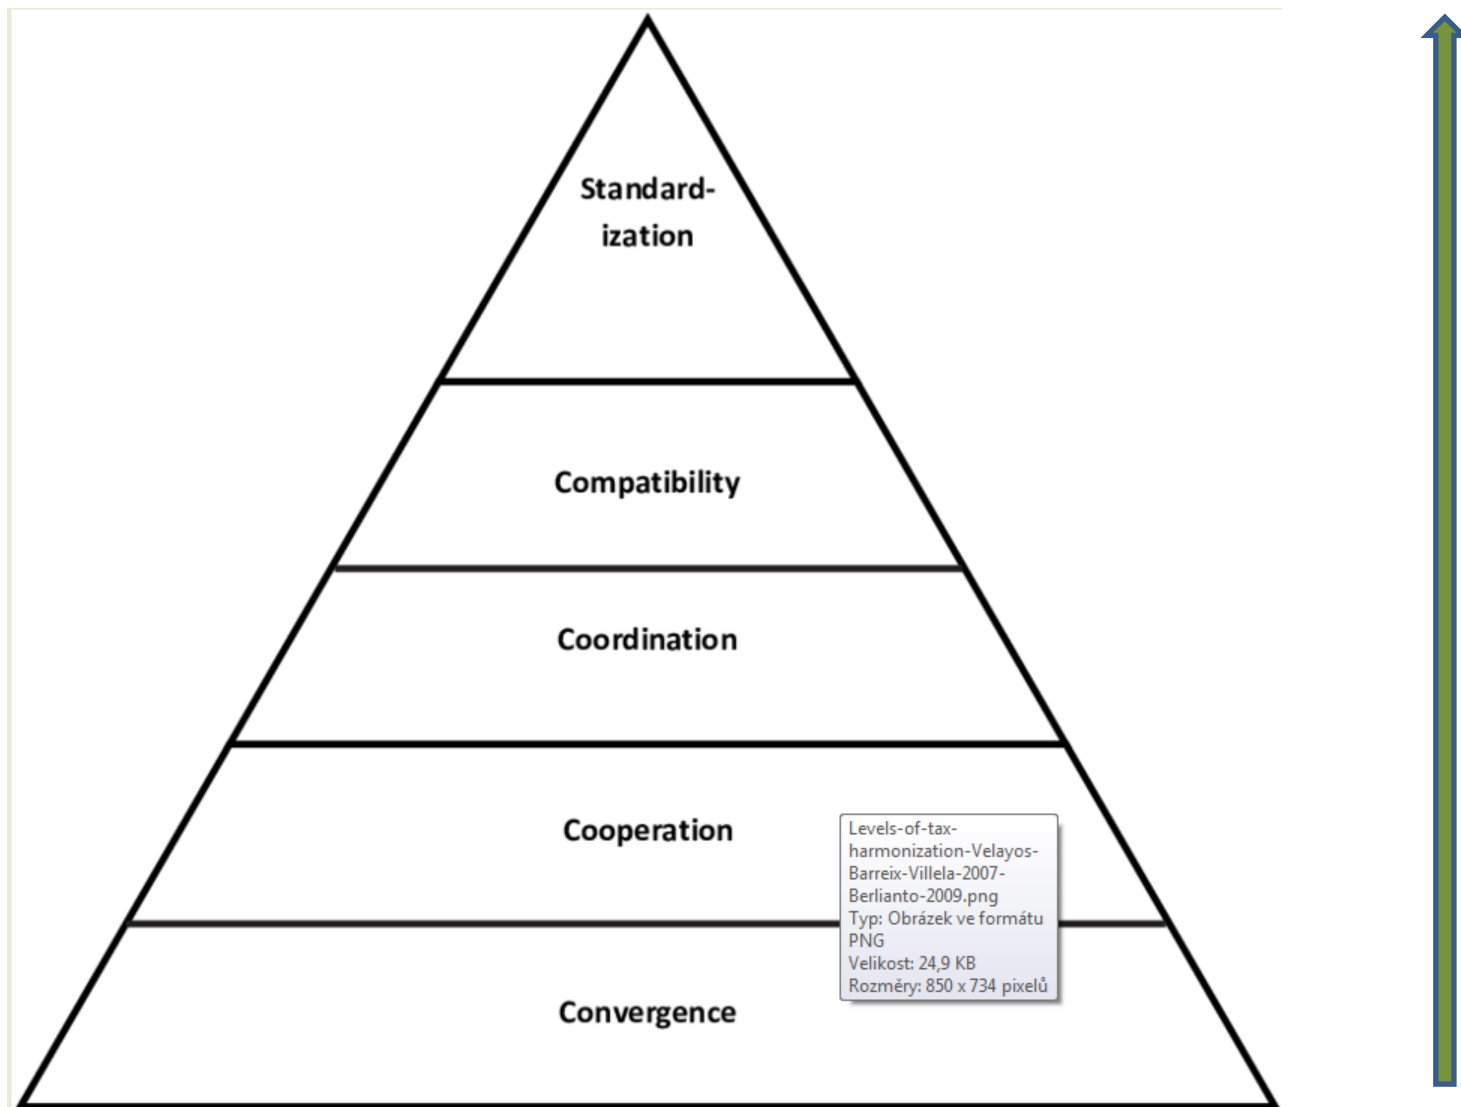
Standardization

Compatibility

Coordination

Cooperation

Convergence

Levels-of-tax-harmonization-Velayos-Barreix-Villela-2007-Berlianto-2009.png
Typ: Obrázek ve formátu PNG
Velikost: 24,9 KB
Rozměry: 850 x 734 pixelů